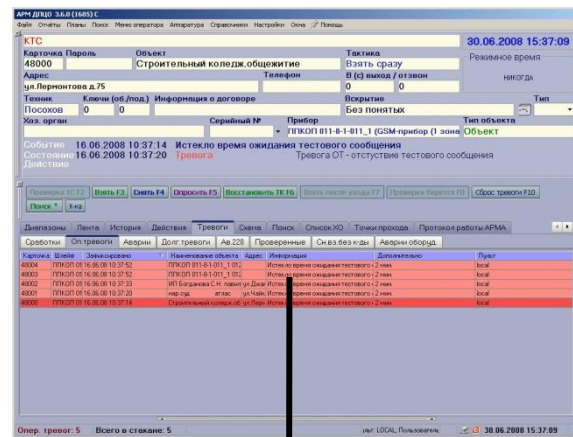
АРМ ДПЦО 3.6.0 (1685) С
Файл Отчеты Планы Поиск Меню оператора Аппаратура Справочники Настройки Окна Помощь

КТС
30.06.2008 15:37:09
Карточка Пароль
48000
Объект
Строительный колледж,общежитие
Тактика
Взять сразу
Режимное время
НИКОГДА
Адрес
ул.Лермонтова д.75
Телефон
В (с) выход / отзвон
0 0
Техник
Посохов
Ключи (об./под.)
0 0
Информация о договоре
Вскрытие
Без понятых
Тип
Хоз. орган
Серийный №
Прибор
ППКОП 011-8-1-011_1 (GSM-прибор (1 зона
Тип объекта
Объект
Событие 16.06.2008 10:37:14 Истекло время ожидания тестового сообщения
Состояние 16.06.2008 10:37:20 Тревога
Тревога ОТ - отсутствие тестового сообщения
Действие

Проверка ТС F2 Взять F3 Снять F4 Опросить F5 Восстановить ТК F6 Взять после вскрыт F7 Проверка берется F8 Сброс тревоги F10
Поиск * Х-ка

Диапазоны Лента История Действия Тревоги Схема Поиск Список ХО Точки прохода Протокол работы АРМА
Сработки Оп.тревоги Аварии Долг.тревоги Ав.220 Проверенные Сн.в.без к-ды Аварии оборуд.

| Карточка | Шлейф | Зафиксировано | Наименование объекта | Адрес | Информация | Дополнительно | Пульт |
|---|---|---|---|---|---|---|---|
| 48004 | | ППКОП 01 16.06.08 10:37:52 | ППКОП 011-8-1-011_1 012 | | Истекло время ожидания тестового с | 2 мин. | local |
| 48003 | | ППКОП 01 16.06.08 10:37:52 | ППКОП 011-8-1-011_1 012 | | Истекло время ожидания тестового с | 2 мин. | local |
| 48002 | | ППКОП 01 16.06.08 10:37:33 | ИП Богданова С.Н. павил | ул.Дзер | Истекло время ожидания тестового с | 2 мин. | local |
| 48001 | | ППКОП 01 16.06.08 10:37:20 | нар.суд | атлас ул.Чайк | Истекло время ожидания тестового с | 2 мин. | local |
| 48000 | | ППКОП 01 16.06.08 10:37:14 | Строительный колледж,об | ул.Лерм | Истекло время ожидания тестового с | 2 мин. | local |

Опер. тревог: 5 Всего в стакане: 5
инг: LOCAL; Пользователь
30.06.2008 15:37:09